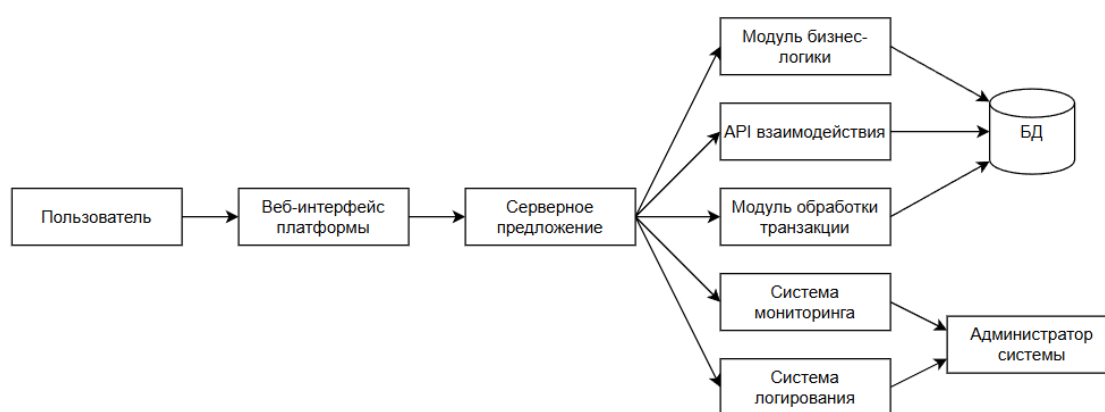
Пользователь

Веб-интерфейс платформы

Серверное предложение

Модуль бизнес-логики

API взаимодействия

Модуль обработки транзакции

Система мониторинга

Система логирования

БД

Администратор системы